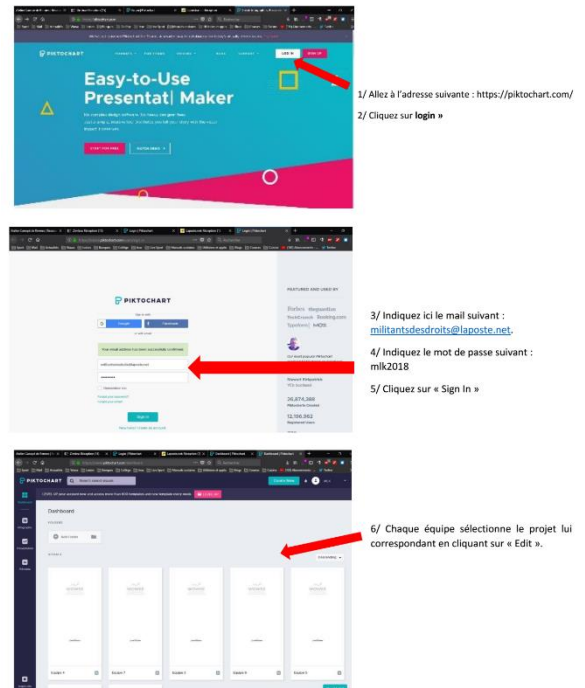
PIKTOCHART

Easy-to-Use Presentat| Maker

START FOR FREE

LOG IN

SIGN UP

1/ Allez à l'adresse suivante : https://piktochart.com/

2/ Cliquez sur **login »**

PIKTOCHART

Sign in

3/ Indiquez ici le mail suivant : militantsdesdroits@laposte.net.

4/ Indiquez le mot de passe suivant : mlk2018

5/ Cliquez sur « Sign In »

PIKTOCHART

Dashboard

6/ Chaque équipe sélectionne le projet lui correspondant en cliquant sur « Edit ».